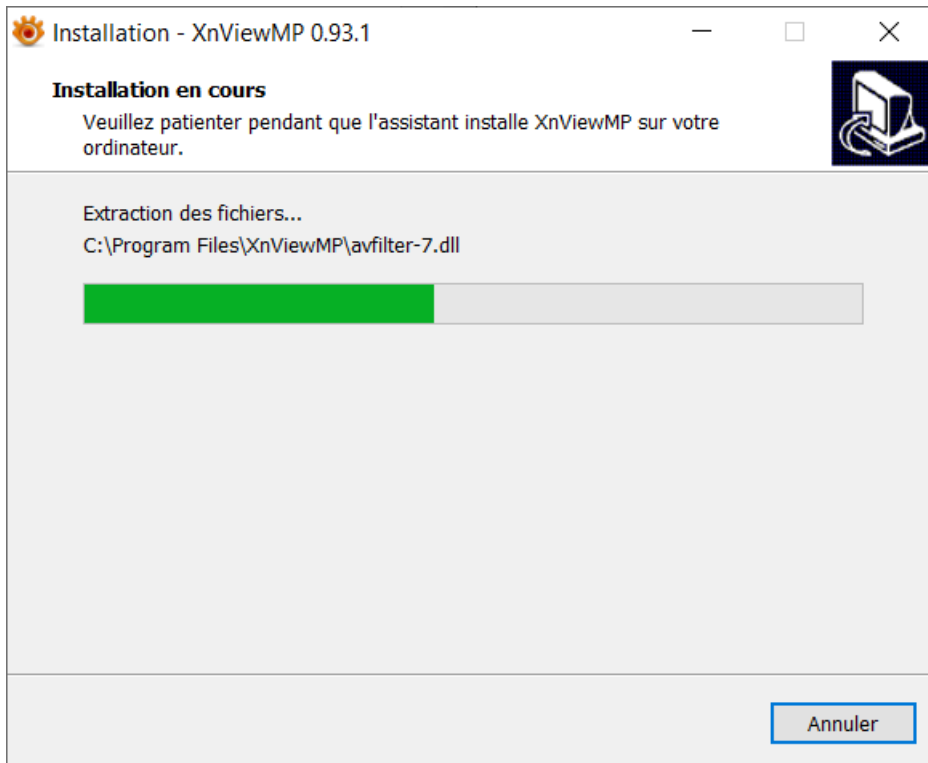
Installation - XnViewMP 0.93.1

Installation en cours

Veuillez patienter pendant que l'assistant installe XnViewMP sur votre ordinateur.

Extraction des fichiers...

C:\Program Files\XnViewMP\avfilter-7.dll

Annuler